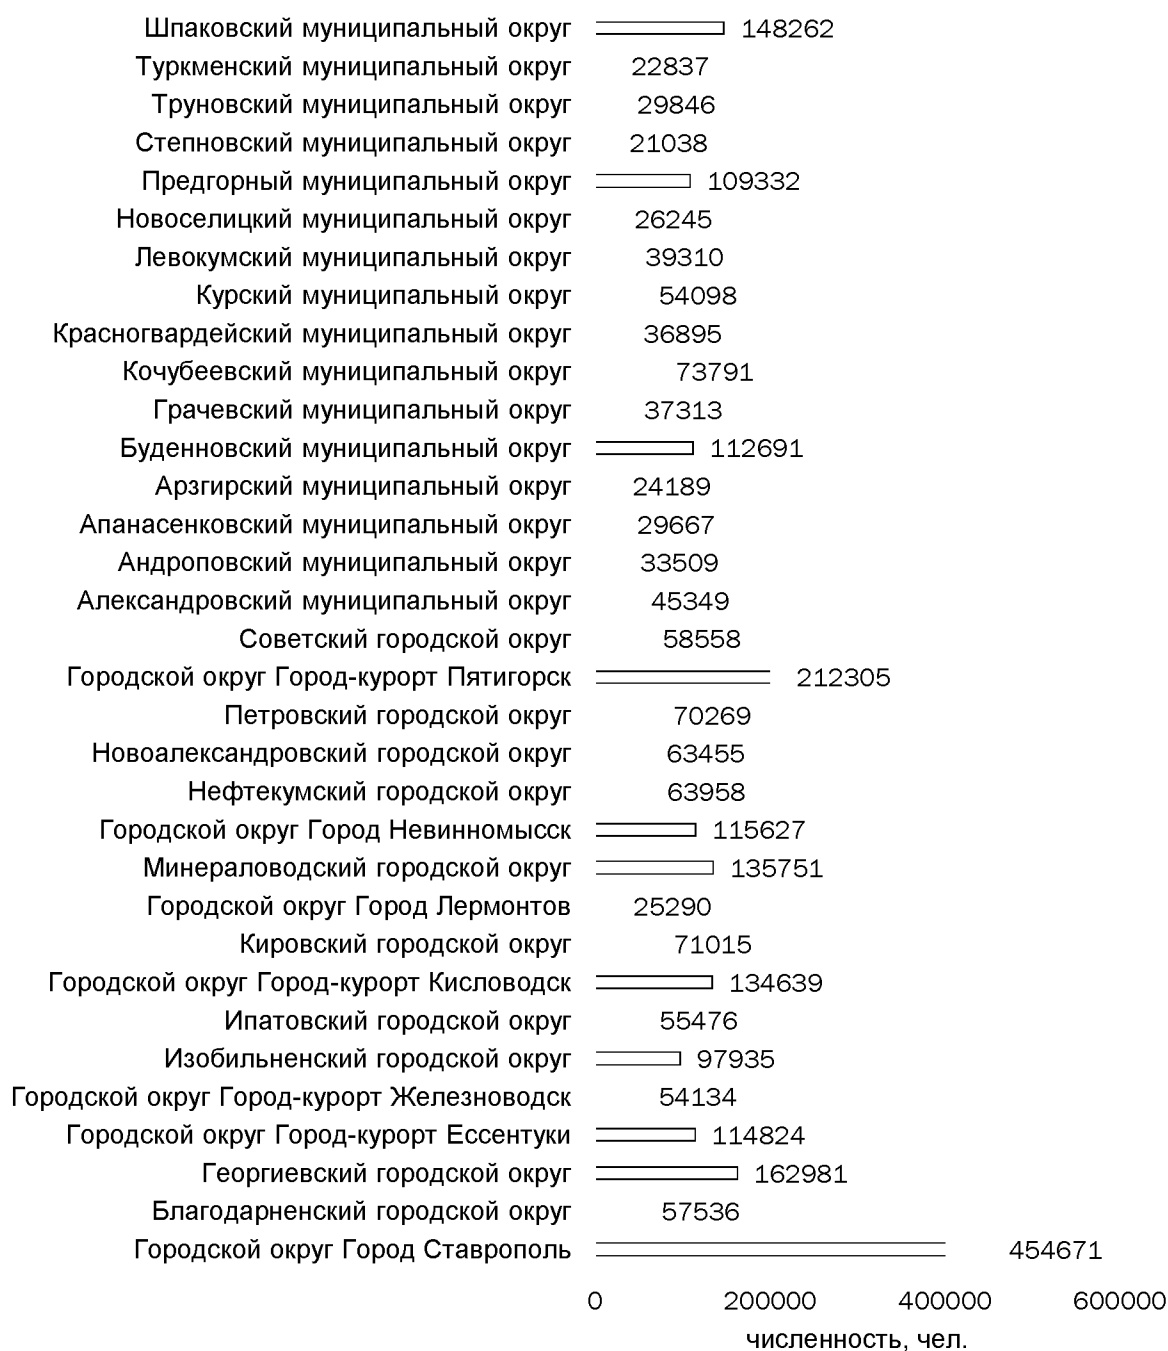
Шпаковский муниципальный округ 148262
Туркменский муниципальный округ 22837
Труновский муниципальный округ 29846
Степновский муниципальный округ 21038
Предгорный муниципальный округ 109332
Новоселицкий муниципальный округ 26245
Левокумский муниципальный округ 39310
Курский муниципальный округ 54098
Красногвардейский муниципальный округ 36895
Кочубеевский муниципальный округ 73791
Грачевский муниципальный округ 37313
Буденновский муниципальный округ 112691
Арзгирский муниципальный округ 24189
Апанасенковский муниципальный округ 29667
Андроповский муниципальный округ 33509
Александровский муниципальный округ 45349
Советский городской округ 58558
Городской округ Город-курорт Пятигорск 212305
Петровский городской округ 70269
Новоалександровский городской округ 63455
Нефтекумский городской округ 63958
Городской округ Город Невинномысск 115627
Минераловодский городской округ 135751
Городской округ Город Лермонтов 25290
Кировский городской округ 71015
Городской округ Город-курорт Кисловодск 134639
Ипатовский городской округ 55476
Изобильненский городской округ 97935
Городской округ Город-курорт Железноводск 54134
Городской округ Город-курорт Ессентуки 114824
Георгиевский городской округ 162981
Благодарненский городской округ 57536
Городской округ Город Ставрополь 454671

0 200000 400000 600000
численность, чел.